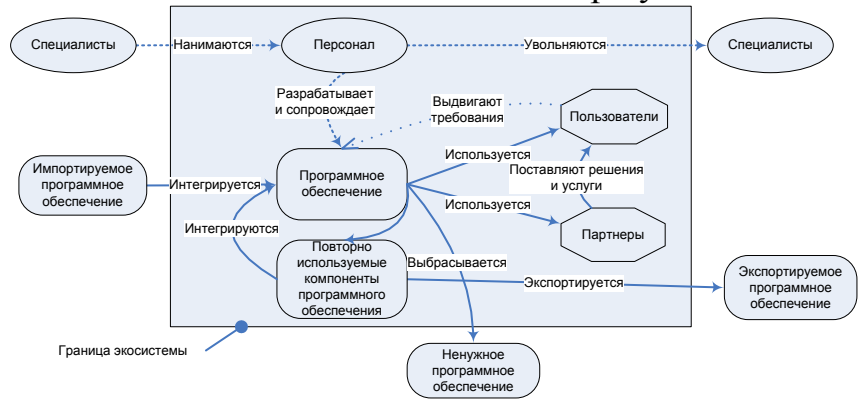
Специалисты
Нанимаются
Персонал
Увольняются
Специалисты
Разрабатывает и сопровождает
Выдвигают требования
Пользователи
Импортируемое программное обеспечение
Интегрируется
Программное обеспечение
Используется
Поставляют решения и услуги
Используется
Интегрируются
Партнеры
Повторно используемые компоненты программного обеспечения
Выбрасывается
Экспортируется
Экспортируемое программное обеспечение
Граница экосистемы
Ненужное программное обеспечение